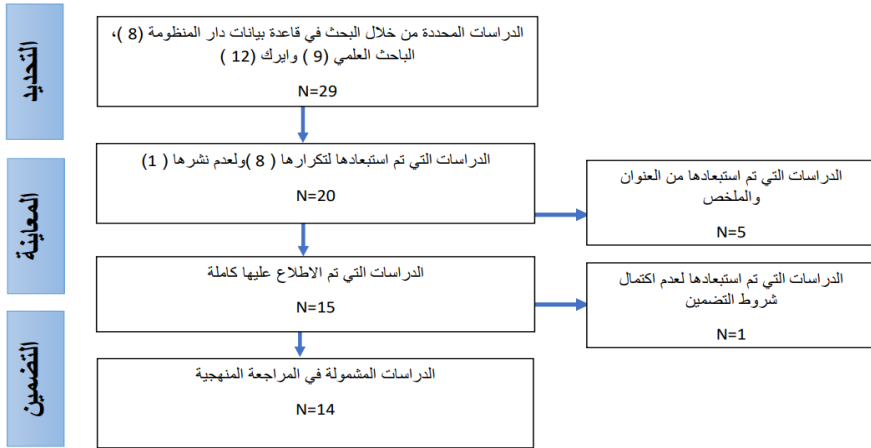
التحديد

الدراسات المحددة من خلال البحث في قاعدة بيانات دار المنظومة (8 )، الباحث العلمي (9 ) وايرك (12 )

N=29

المعاينة

الدراسات التي تم استبعادها لتكرارها ( 8 )ولعدم نشرها ( 1)

N=20

الدراسات التي تم استبعادها من العنوان والملخص

N=5

الدراسات التي تم الاطلاع عليها كاملة

N=15

الدراسات التي تم استبعادها لعدم اكتمال شروط التضمين

N=1

التضمين

الدراسات المشمولة في المراجعة المنهجية

N=14